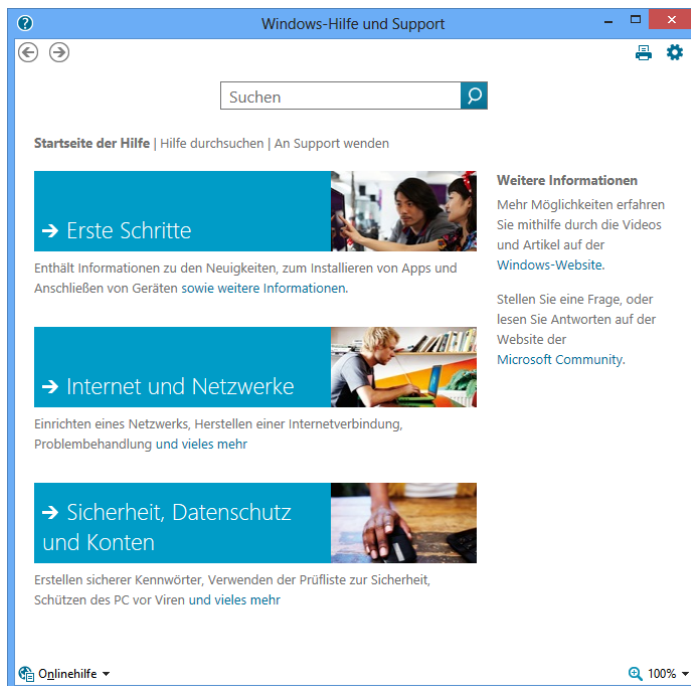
Windows-Hilfe und Support

Suchen

Startseite der Hilfe | Hilfe durchsuchen | An Support wenden

→ Erste Schritte

Enthält Informationen zu den Neuigkeiten, zum Installieren von Apps und Anschließen von Geräten sowie weitere Informationen.

→ Internet und Netzwerke

Einrichten eines Netzwerks, Herstellen einer Internetverbindung, Problembehandlung und vieles mehr

→ Sicherheit, Datenschutz und Konten

Erstellen sicherer Kennwörter, Verwenden der Prüfliste zur Sicherheit, Schützen des PC vor Viren und vieles mehr

Weitere Informationen

Mehr Möglichkeiten erfahren Sie mithilfe durch die Videos und Artikel auf der Windows-Website.

Stellen Sie eine Frage, oder lesen Sie Antworten auf der Website der Microsoft Community.

Onlinehilfe

100%